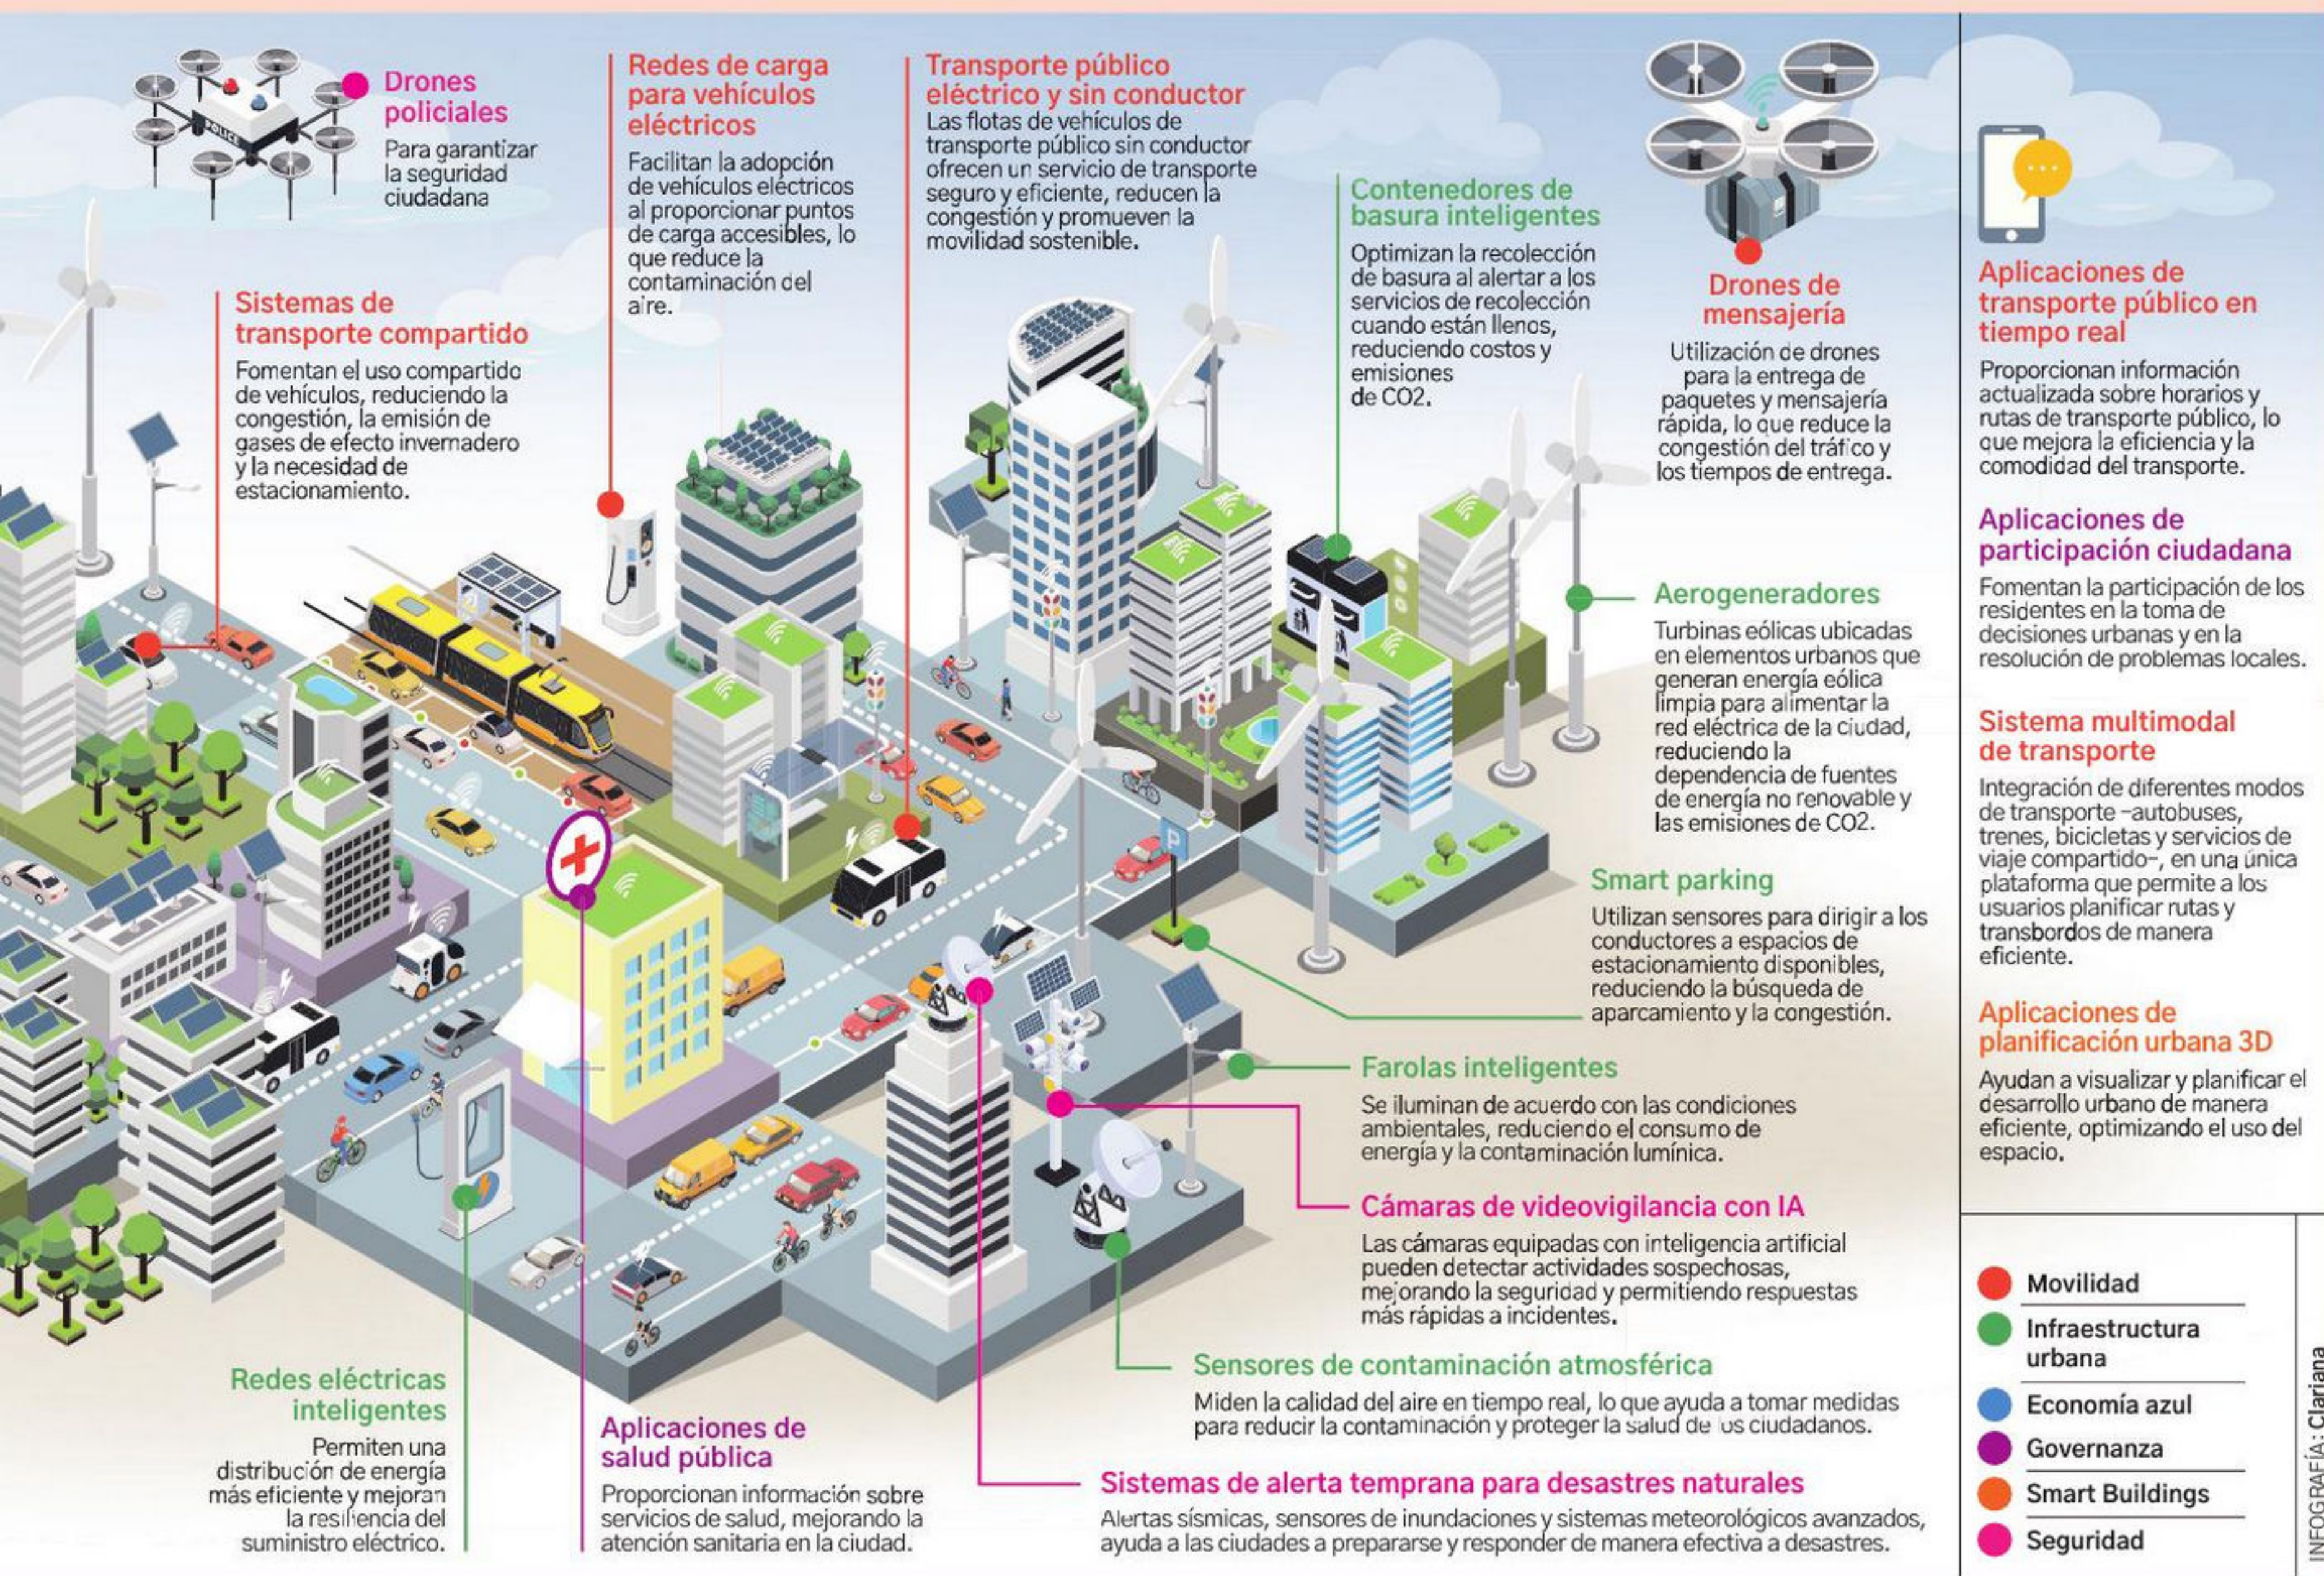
Drones policiales
Para garantizar la seguridad ciudadana

Redes de carga para vehículos eléctricos
Facilitan la adopción de vehículos eléctricos al proporcionar puntos de carga accesibles, lo que reduce la contaminación del aire.

Transporte público eléctrico y sin conductor
Las flotas de vehículos de transporte público sin conductor ofrecen un servicio de transporte seguro y eficiente, reducen la congestión y promueven la movilidad sostenible.

Contenedores de basura inteligentes
Optimizan la recolección de basura al alertar a los servicios de recolección cuando están llenos, reduciendo costos y emisiones de CO2.

Drones de mensajería
Utilización de drones para la entrega de paquetes y mensajería rápida, lo que reduce la congestión del tráfico y los tiempos de entrega.

Sistemas de transporte compartido
Fomentan el uso compartido de vehículos, reduciendo la congestión, la emisión de gases de efecto invernadero y la necesidad de estacionamiento.

Aerogeneradores
Turbinas eólicas ubicadas en elementos urbanos que generan energía eólica limpia para alimentar la red eléctrica de la ciudad, reduciendo la dependencia de fuentes de energía no renovable y las emisiones de CO2.

Smart parking
Utilizan sensores para dirigir a los conductores a espacios de estacionamiento disponibles, reduciendo la búsqueda de aparcamiento y la congestión.

Farolas inteligentes
Se iluminan de acuerdo con las condiciones ambientales, reduciendo el consumo de energía y la contaminación lumínica.

Cámaras de videovigilancia con IA
Las cámaras equipadas con inteligencia artificial pueden detectar actividades sospechosas, mejorando la seguridad y permitiendo respuestas más rápidas a incidentes.

Sensores de contaminación atmosférica
Miden la calidad del aire en tiempo real, lo que ayuda a tomar medidas para reducir la contaminación y proteger la salud de los ciudadanos.

Redes eléctricas inteligentes
Permiten una distribución de energía más eficiente y mejoran la resiliencia del suministro eléctrico.

Aplicaciones de salud pública
Proporcionan información sobre servicios de salud, mejorando la atención sanitaria en la ciudad.

Sistemas de alerta temprana para desastres naturales
Alertas sísmicas, sensores de inundaciones y sistemas meteorológicos avanzados, ayuda a las ciudades a prepararse y responder de manera efectiva a desastres.

Aplicaciones de transporte público en tiempo real
Proporcionan información actualizada sobre horarios y rutas de transporte público, lo que mejora la eficiencia y la comodidad del transporte.

Aplicaciones de participación ciudadana
Fomentan la participación de los residentes en la toma de decisiones urbanas y en la resolución de problemas locales.

Sistema multimodal de transporte
Integración de diferentes modos de transporte –autobuses, trenes, bicicletas y servicios de viaje compartido–, en una única plataforma que permite a los usuarios planificar rutas y transbordos de manera eficiente.

Aplicaciones de planificación urbana 3D
Ayudan a visualizar y planificar el desarrollo urbano de manera eficiente, optimizando el uso del espacio.

Movilidad
Infraestructura urbana
Economía azul
Governanza
Smart Buildings
Seguridad

INFOGRAFÍA: Clariana